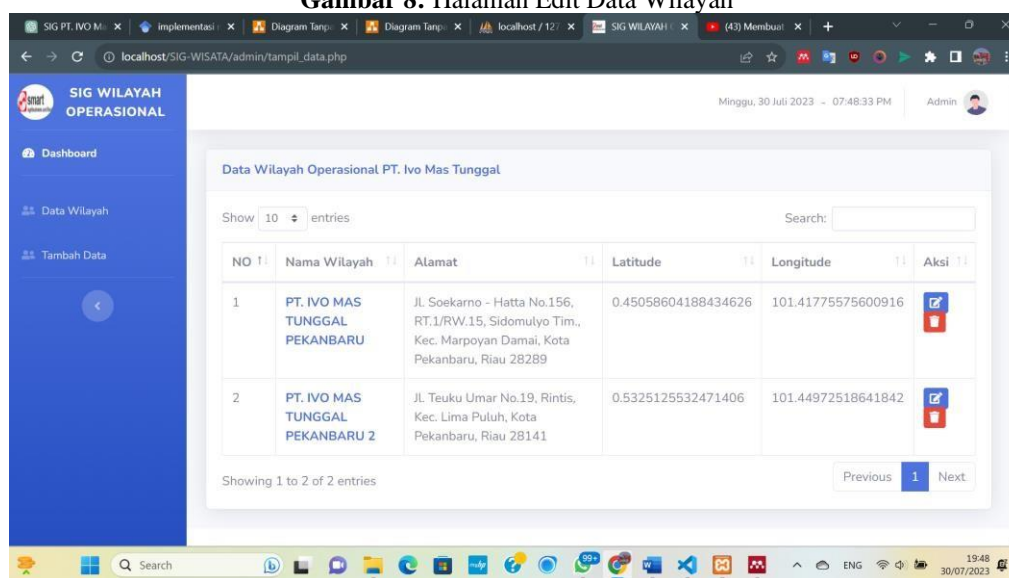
Gambar 8. Halaman Edit Data Wilayah

SIG PT. IVO M | implementasi | Diagram Tanp | Diagram Tanp | localhost / 12 | SIG WILAYAH | (43) Membuat

localhost/SIG-WISATA/admin/tampil_data.php

SIG WILAYAH OPERASIONAL

Minggu, 30 Juli 2023 - 07:48:33 PM Admin

Dashboard

Data Wilayah

Tambah Data

Data Wilayah Operasional PT. Ivo Mas Tunggal

Show 10 entries

Search:

| NO | Nama Wilayah | Alamat | Latitude | Longitude | Aksi |
|---|---|---|---|---|---|
| 1 | PT. IVO MAS TUNGGAL PEKANBARU | Jl. Soekarno - Hatta No.156, RT.1/RW.15, Sidomulyo Tim., Kec. Marpoyan Damai, Kota Pekanbaru, Riau 28289 | 0.45058604188434626 | 101.41775575600916 | |
| 2 | PT. IVO MAS TUNGGAL PEKANBARU 2 | Jl. Teuku Umar No.19, Rintis, Kec. Lima Puluh, Kota Pekanbaru, Riau 28141 | 0.5325125532471406 | 101.44972518641842 | |

Showing 1 to 2 of 2 entries

Previous 1 Next

Search

99+

ENG 19:48 30/07/2023